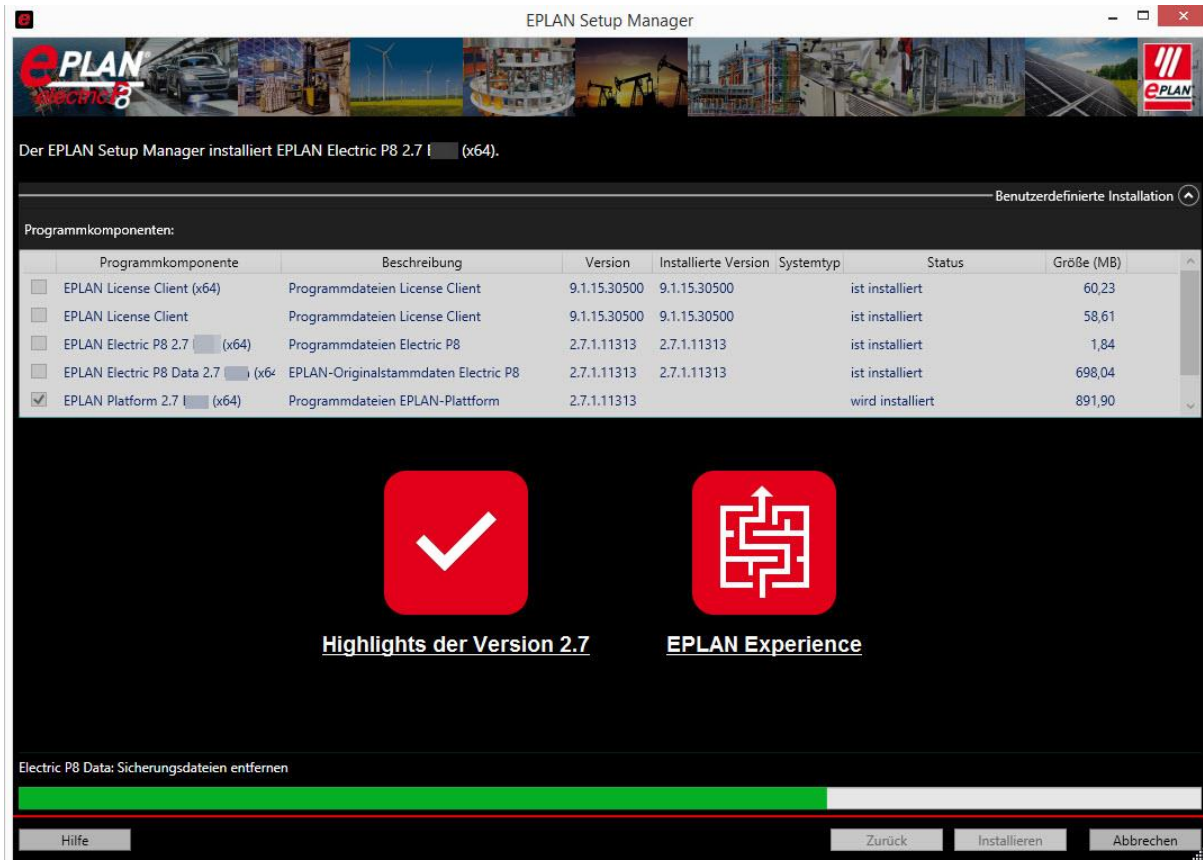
EPLAN Setup Manager

EPLAN electric P8

EPLAN

Der EPLAN Setup Manager installiert EPLAN Electric P8 2.7 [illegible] (x64).

Benutzerdefinierte Installation

Programmkomponenten:

| | Programmkomponente | Beschreibung | Version | Installierte Version | Systemtyp | Status | Größe (MB) |
|---|---|---|---|---|---|---|---|
| | EPLAN License Client (x64) | Programmdateien License Client | 9.1.15.30500 | 9.1.15.30500 | | ist installiert | 60,23 |
| | EPLAN License Client | Programmdateien License Client | 9.1.15.30500 | 9.1.15.30500 | | ist installiert | 58,61 |
| | EPLAN Electric P8 2.7 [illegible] (x64) | Programmdateien Electric P8 | 2.7.1.11313 | 2.7.1.11313 | | ist installiert | 1,84 |
| | EPLAN Electric P8 Data 2.7 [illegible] (x64 | EPLAN-Originalstammdaten Electric P8 | 2.7.1.11313 | 2.7.1.11313 | | ist installiert | 698,04 |
| ✓ | EPLAN Platform 2.7 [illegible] (x64) | Programmdateien EPLAN-Plattform | 2.7.1.11313 | | | wird installiert | 891,90 |

Highlights der Version 2.7

EPLAN Experience

Electric P8 Data: Sicherungsdateien entfernen

Hilfe

Zurück

Installieren

Abbrechen